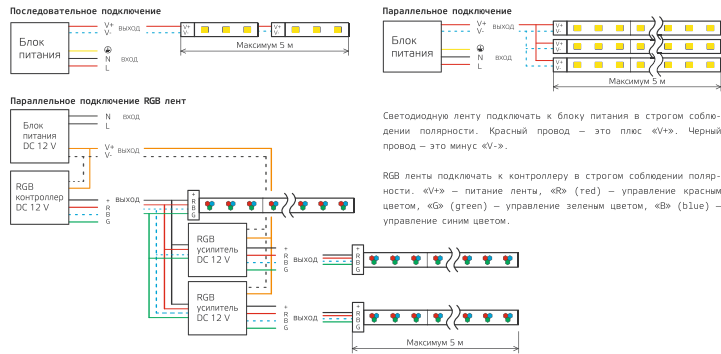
Последовательное подключение

Блок питания

V+
V-
выход

N
L
вход

V+
V-

V+
V-

Максимум 5 м

Параллельное подключение

Блок питания

V+
V-
выход

N
L
вход

V+
V-

V+
V-

V+
V-

Максимум 5 м

Параллельное подключение RGB лент

Блок питания DC 12 V

N
L
вход

V+
V-
выход

RGB контроллер DC 12 V

+
R
G
B
выход

+
R
B
G

RGB усилитель DC 12 V

+
R
B
G
выход

+
R
B
G

RGB усилитель DC 12 V

+
R
B
G
выход

+
R
B
G

Максимум 5 м

Светодиодную ленту подключать к блоку питания в строгом соблюдении полярности. Красный провод — это плюс «V+». Черный провод — это минус «V-».

RGB ленты подключать к контроллеру в строгом соблюдении полярности. «V+» — питание ленты, «R» (red) — управление красным цветом, «G» (green) — управление зеленым цветом, «B» (blue) — управление синим цветом.